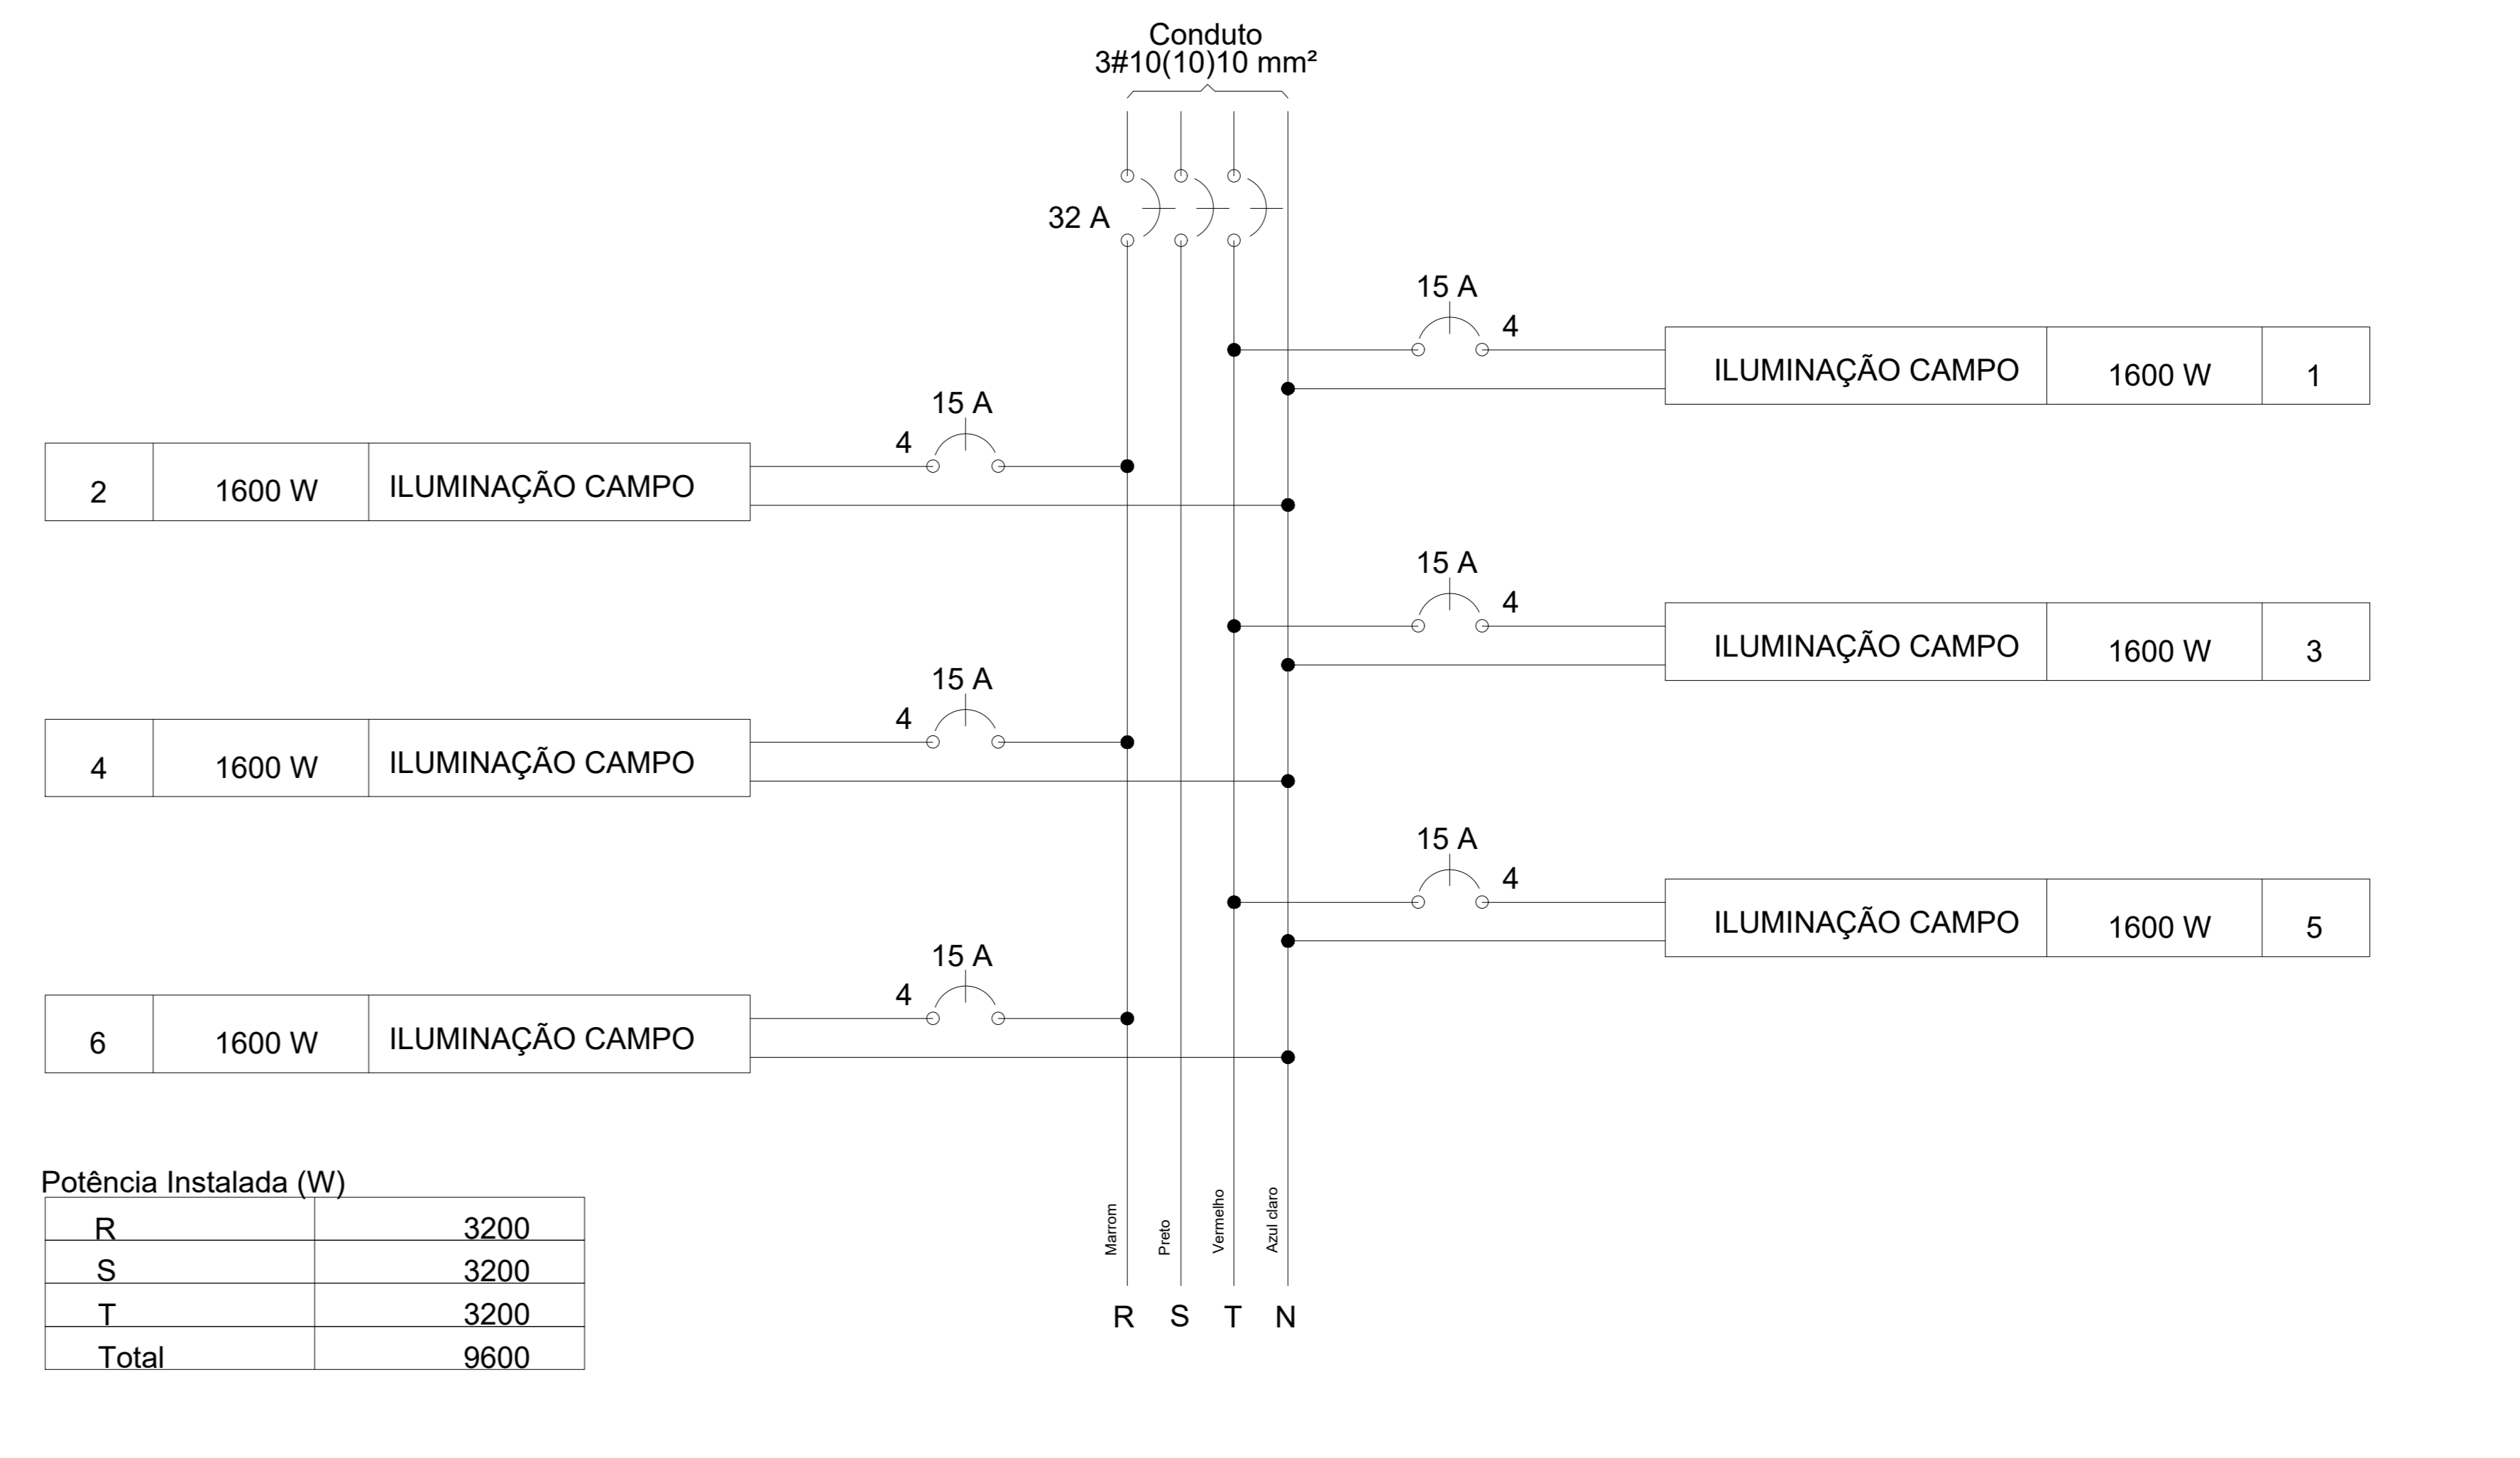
Conduto
3#10(10)10 mm²

32 A

15 A
4
ILUMINAÇÃO CAMPO | 1600 W | 1

15 A
4
2 | 1600 W | ILUMINAÇÃO CAMPO

15 A
4
ILUMINAÇÃO CAMPO | 1600 W | 3

15 A
4
4 | 1600 W | ILUMINAÇÃO CAMPO

15 A
4
ILUMINAÇÃO CAMPO | 1600 W | 5

15 A
4
6 | 1600 W | ILUMINAÇÃO CAMPO

Potência Instalada (W)

| R | 3200 |
|---|---|
| S | 3200 |
| T | 3200 |
| Total | 9600 |

Marrom Preto Vermelho Azul claro

R S T N